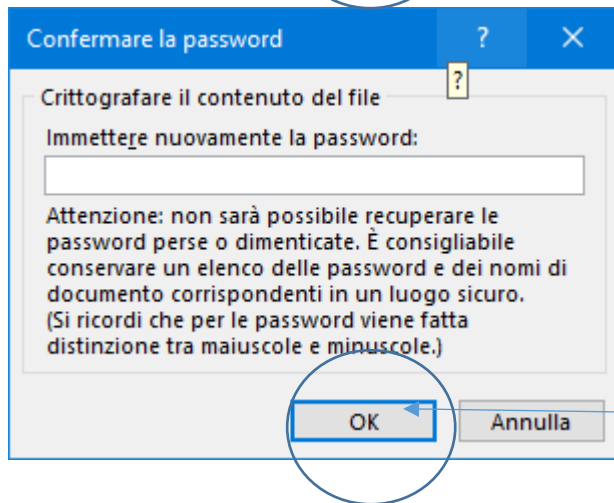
Confermare la password

?

×

?

Crittografare il contenuto del file

Immettere nuovamente la password:

Attenzione: non sarà possibile recuperare le password perse o dimenticate. È consigliabile conservare un elenco delle password e dei nomi di documento corrispondenti in un luogo sicuro. (Si ricordi che per le password viene fatta distinzione tra maiuscole e minuscole.)

OK

Annulla